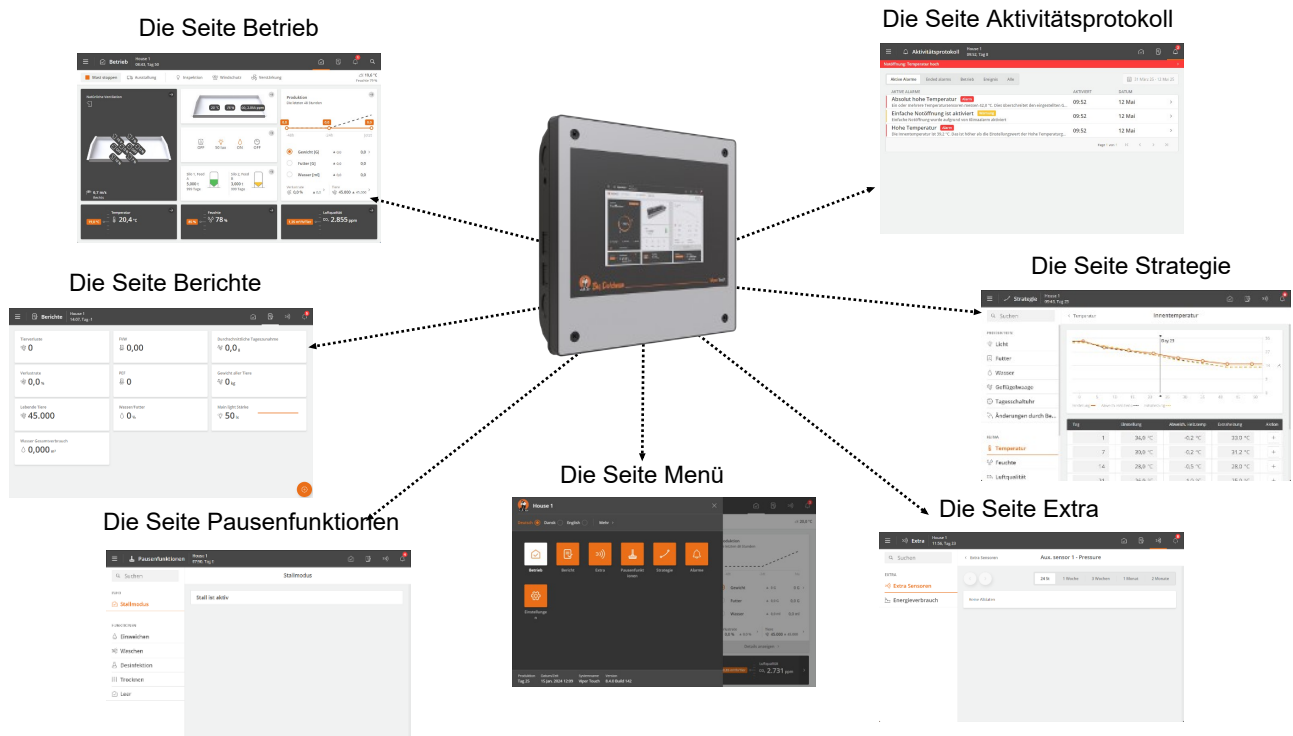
Die Seite Betrieb

Die Seite Aktivitätsprotokoll

Die Seite Berichte

Die Seite Strategie

Die Seite Menü

Die Seite Pausenfunktionen

Die Seite Extra

Betrieb
House 1

Temperatur 20,4 °C
Feuchte 78 %
Luftqualität 2.855 ppm

Aktivitätsprotokoll
Absolut hohe Temperatur 09:52 12 Mai
Einfache Notöffnung ist aktiviert 09:52 12 Mai
Hohe Temperatur 09:52 12 Mai

Berichte
House 1
0
0,00
0,0
0,0
0
0
45.000
0
50
0,000

Strategie
Suchen
Innentemperatur
Licht
Futter
Wasser
Geflügelwaage
Tageszeitschaltuhr
Änderungen durch Be...
Temperatur
Feuchte
Luftqualität

House 1
Betrieb
Berichte
Extra
Pausenfunktionen
Strategie
Alarme
Einstellungen
2.731 ppm

Pausenfunktionen
Suchen
Stallmodus
Stallmodus
Stall ist aktiv
Einweichen
Waschen
Desinfektion
Trocknen
Leer

Extra
Suchen
Aux. sensor 1 - Pressure
Extra Sensoren
Energieverbrauch